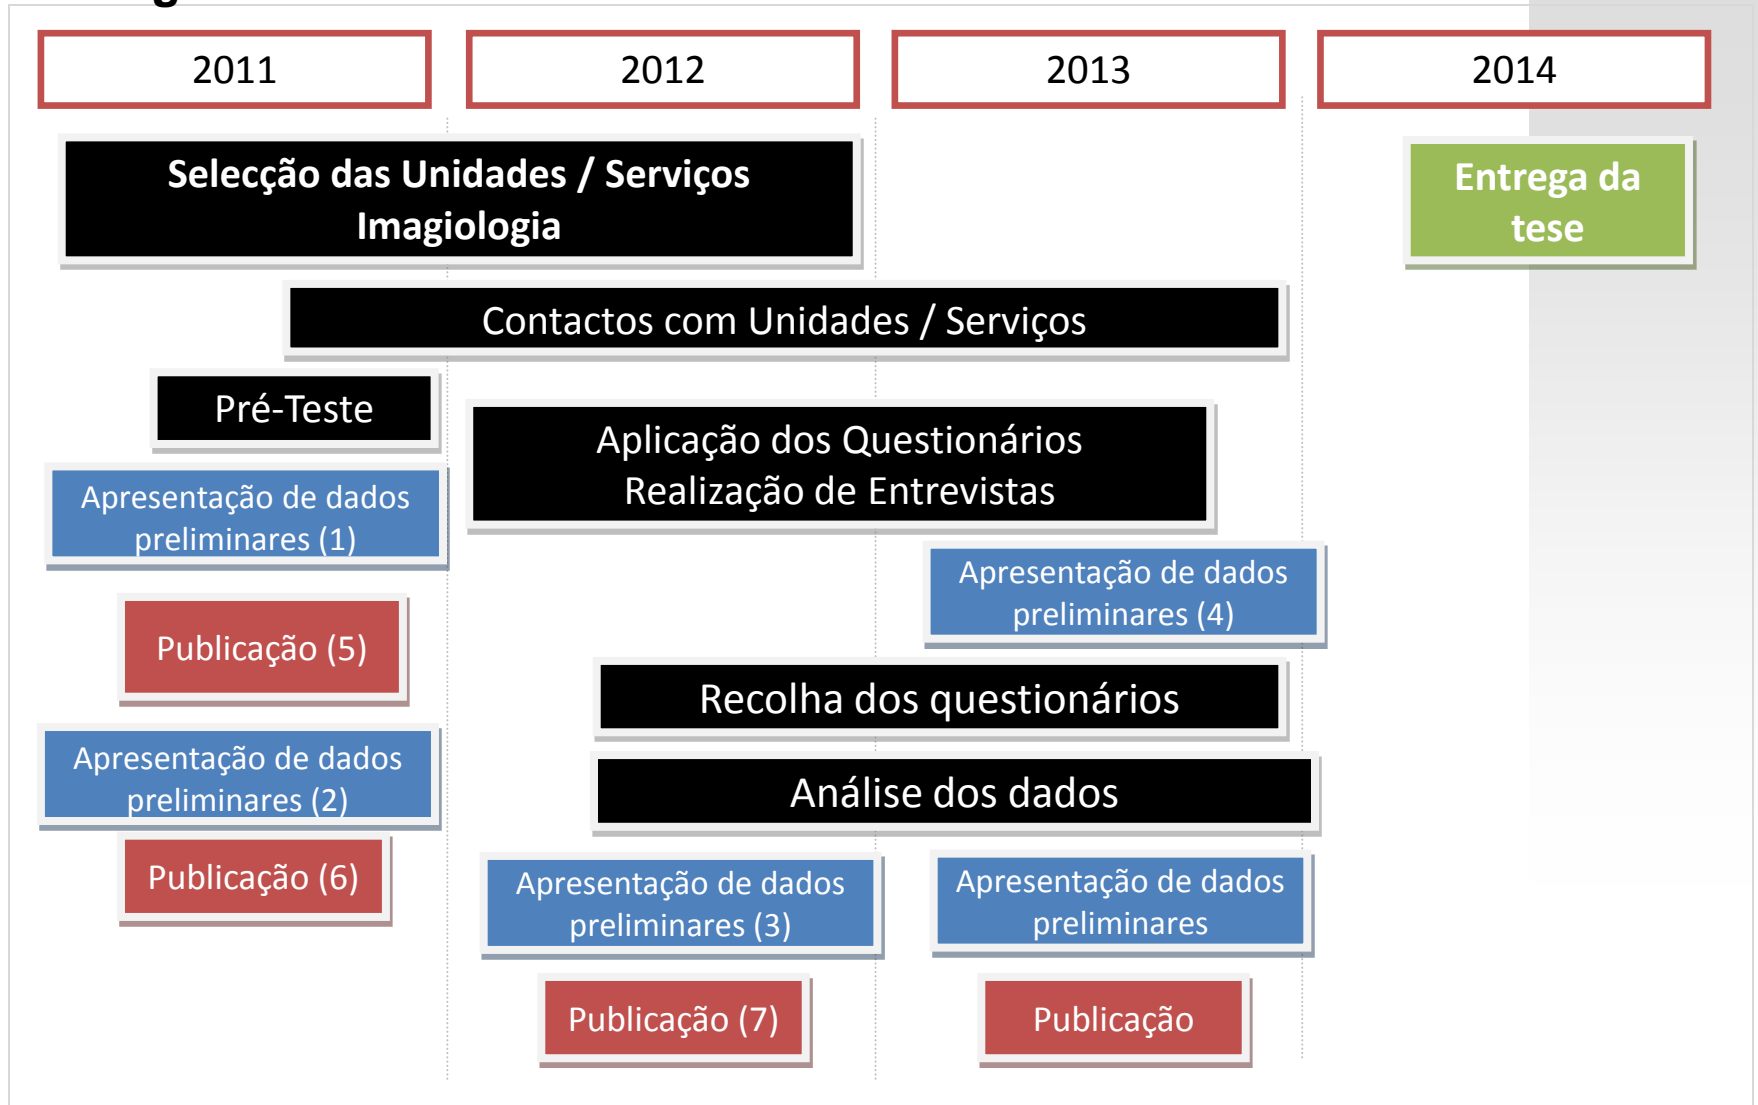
2011

2012

2013

2014

Selecção das Unidades / Serviços Imagiologia

Entrega da tese

Contactos com Unidades / Serviços

Pré-Teste

Aplicação dos Questionários
Realização de Entrevistas

Apresentação de dados preliminares (1)

Apresentação de dados preliminares (4)

Publicação (5)

Recolha dos questionários

Apresentação de dados preliminares (2)

Análise dos dados

Publicação (6)

Apresentação de dados preliminares (3)

Apresentação de dados preliminares

Publicação (7)

Publicação